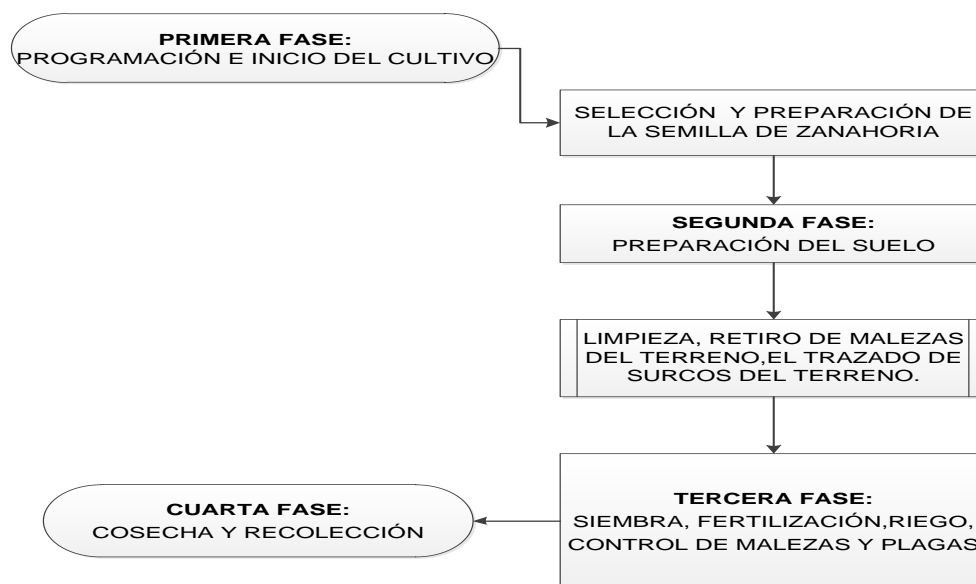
PRIMERA FASE:
PROGRAMACIÓN E INICIO DEL CULTIVO

SELECCIÓN Y PREPARACIÓN DE LA SEMILLA DE ZANAHORIA

SEGUNDA FASE:
PREPARACIÓN DEL SUELO

LIMPIEZA, RETIRO DE MALEZAS DEL TERRENO,EL TRAZADO DE SURCOS DEL TERRENO.

TERCERA FASE:
SIEMBRA, FERTILIZACIÓN,RIEGO, CONTROL DE MALEZAS Y PLAGAS

CUARTA FASE:
COSECHA Y RECOLECCIÓN